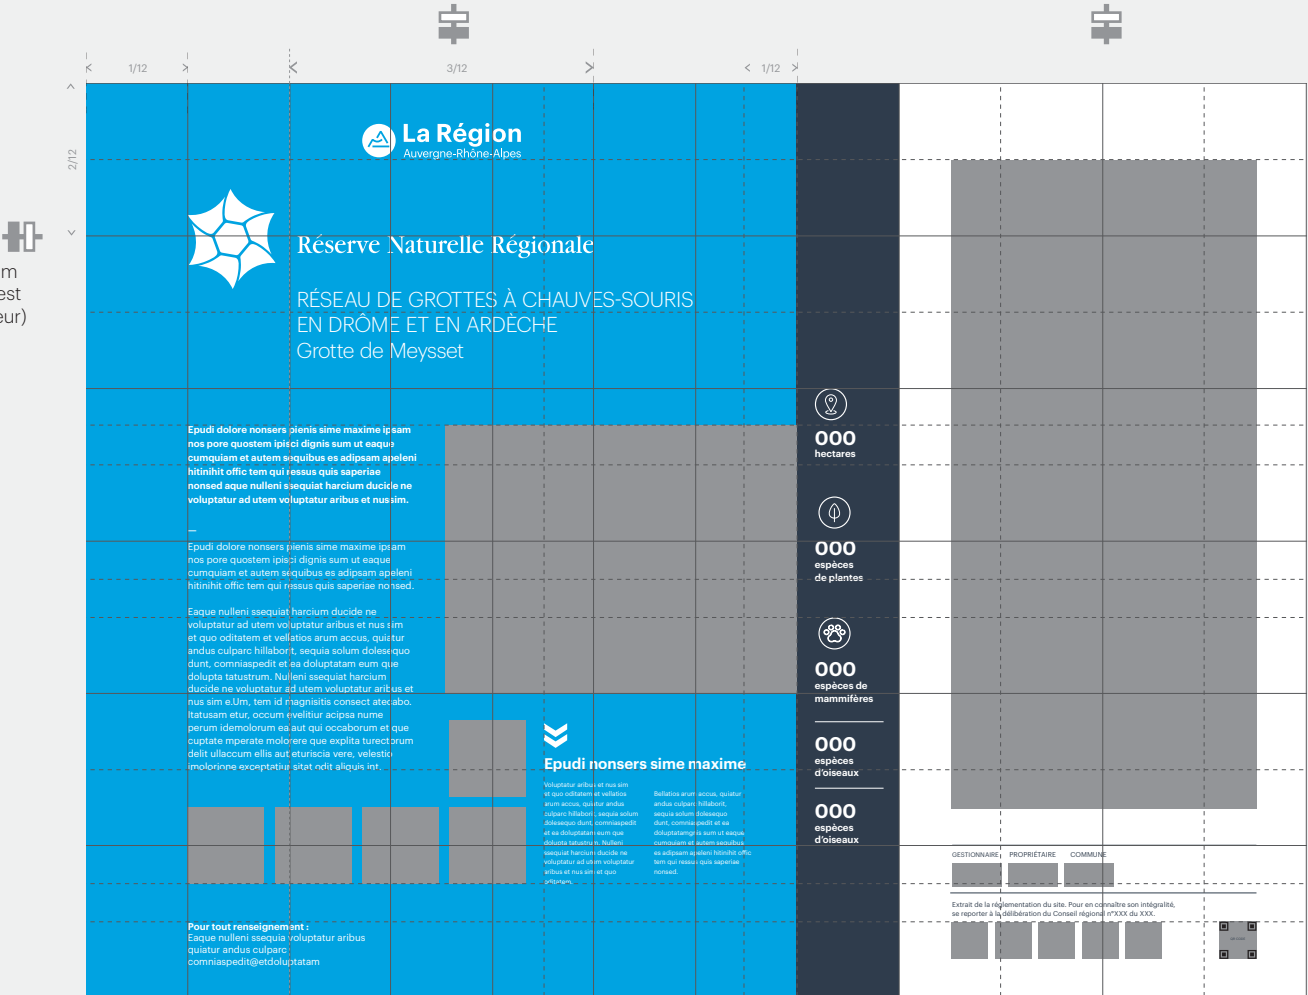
1/12

3/12

1/12

2/12

m
est
eur)

La Région
Auvergne-Rhône-Alpes

Réserve Naturelle Régionale

RÉSEAU DE GROTTES À CHAUVES-SOURIS
EN DRÔME ET EN ARDÈCHE
Grotte de Meysset

Epudi dolore nonsers pienis sime maxime ipsam nos pore quostem ipisci dignis sum ut eaque cumquiam et autem sequibus es adipsam apeleni hitinihit offic tem qui ressus quis saperiae nonsed aque nulleni ssequiat harcium ducide ne voluptatur ad utem voluptatur aribus et nussim.

Epudi dolore nonsers pienis sime maxime ipsam nos pore quostem ipisci dignis sum ut eaque cumquiam et autem sequibus es adipsam apeleni hitinihit offic tem qui ressus quis saperiae nonsed.

Eaque nulleni ssequiat harcium ducide ne voluptatur ad utem voluptatur aribus et nus sim et quo oditatem et vellatios arum accus, quiatur andus culparc hillaborit, sequia solum dolesequo dunt, comniaspedit et ea doluptatam eum que dolupta tatustrum. Nulleni ssequiat harcium ducide ne voluptatur ad utem voluptatur aribus et nus sim e.Um, tem id magnisitis consect atecabo. Itatusam etur, occum evelitiur acipsa nume perum idemolorum ea aut qui occaborum et que cuptate mperate molorere que explita turectorum delit ullaccum ellis aut eturiscia vere, velestio imolorione exceptatiur sitat odit aliquis int.

Epudi nonsers sime maxime

Voluptatur aribus et nus sim et quo oditatem et vellatios arum accus, quiatur andus culparc hillaborit, sequia solum dolesequo dunt, comniaspedit et ea doluptatam eum que dolupta tatustrum. Nulleni ssequiat harcium ducide ne voluptatur ad utem voluptatur aribus et nus sim et quo oditatem.

Bellatios arum accus, quiatur andus culparc hillaborit, sequia solum dolesequo dunt, comniaspedit et ea doluptatamque sum ut eaque cumquiam et autem sequibus es adipsam apeleni hitinihit offic tem qui ressus quis saperiae nonsed.

Pour tout renseignement :
Eaque nulleni ssequia voluptatur aribus quiatur andus culparc
comniaspedit@etdoluptatam

000
hectares

000
espèces
de plantes

000
espèces de
mammifères

000
espèces
d'oiseaux

000
espèces
d'oiseaux

GESTIONNAIRE PROPRIÉTAIRE COMMUNE

Extrait de la réglementation du site. Pour en connaître son intégralité, se reporter à la délibération du Conseil régional n°XXX du XXX.